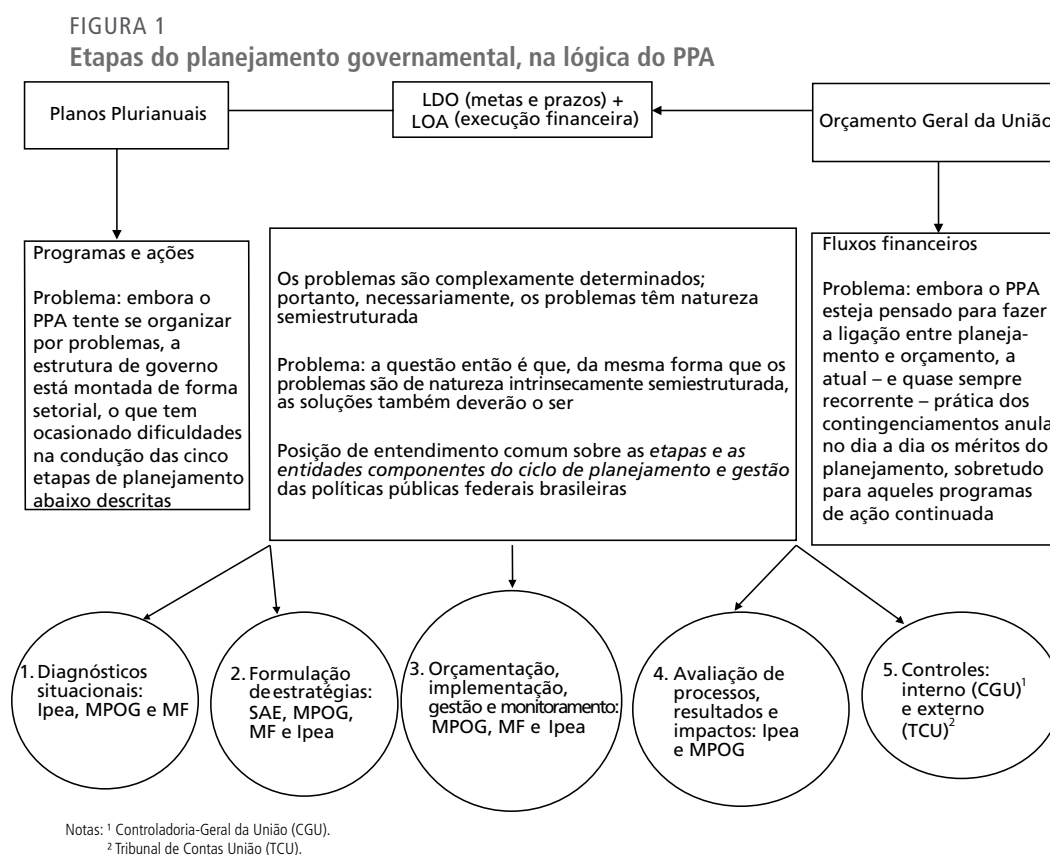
FIGURA 1
Etapas do planejamento governamental, na lógica do PPA

Planos Plurianuais

LDO (metas e prazos) + LOA (execução financeira)

Orçamento Geral da União

Programas e ações

Problema: embora o PPA tente se organizar por problemas, a estrutura de governo está montada de forma setorial, o que tem ocasionado dificuldades na condução das cinco etapas de planejamento abaixo descritas

Os problemas são complexamente determinados; portanto, necessariamente, os problemas têm natureza semiestruturada

Problema: a questão então é que, da mesma forma que os problemas são de natureza intrinsecamente semiestruturada, as soluções também deverão o ser

Posição de entendimento comum sobre as *etapas e as entidades componentes do ciclo de planejamento e gestão* das políticas públicas federais brasileiras

Fluxos financeiros

Problema: embora o PPA esteja pensado para fazer a ligação entre planejamento e orçamento, a atual – e quase sempre recorrente – prática dos contingenciamentos anula no dia a dia os méritos do planejamento, sobretudo para aqueles programas de ação continuada

1. Diagnósticos situacionais: Ipea, MPOG e MF

2. Formulação de estratégias: SAE, MPOG, MF e Ipea

3. Orçamentação, implementação, gestão e monitoramento: MPOG, MF e Ipea

4. Avaliação de processos, resultados e impactos: Ipea e MPOG

5. Controles: interno (CGU)$^1$ e externo (TCU)$^2$

Notas: $^1$ Controladoria-Geral da União (CGU).
$^2$ Tribunal de Contas União (TCU).